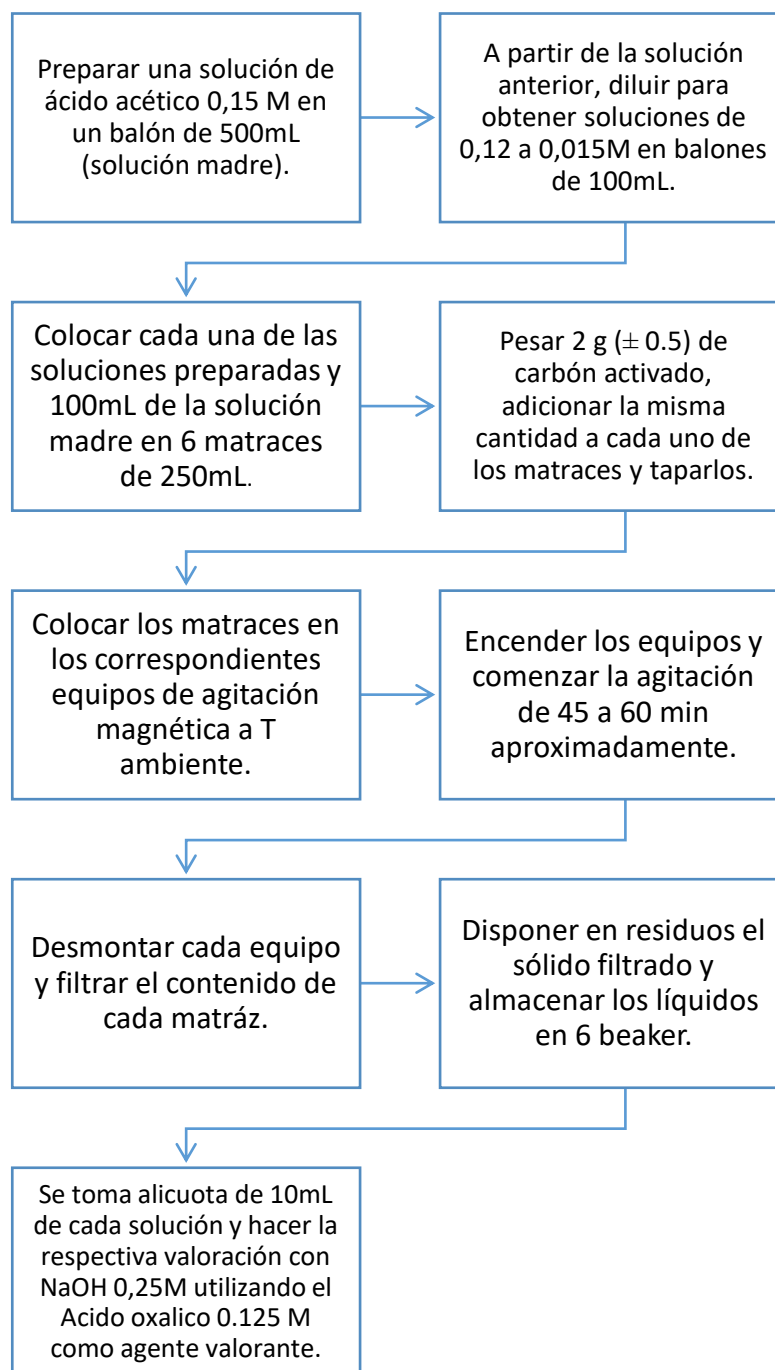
Preparar una solución de ácido acético 0,15 M en un balón de 500mL (solución madre).

A partir de la solución anterior, diluir para obtener soluciones de 0,12 a 0,015M en balones de 100mL.

Colocar cada una de las soluciones preparadas y 100mL de la solución madre en 6 matraces de 250mL.

Pesar 2 g ($\pm$ 0.5) de carbón activado, adicionar la misma cantidad a cada uno de los matraces y taparlos.

Colocar los matraces en los correspondientes equipos de agitación magnética a T ambiente.

Encender los equipos y comenzar la agitación de 45 a 60 min aproximadamente.

Desmontar cada equipo y filtrar el contenido de cada matráz.

Disponer en residuos el sólido filtrado y almacenar los líquidos en 6 beaker.

Se toma alicuota de 10mL de cada solución y hacer la respectiva valoración con NaOH 0,25M utilizando el Acido oxalico 0.125 M como agente valorante.